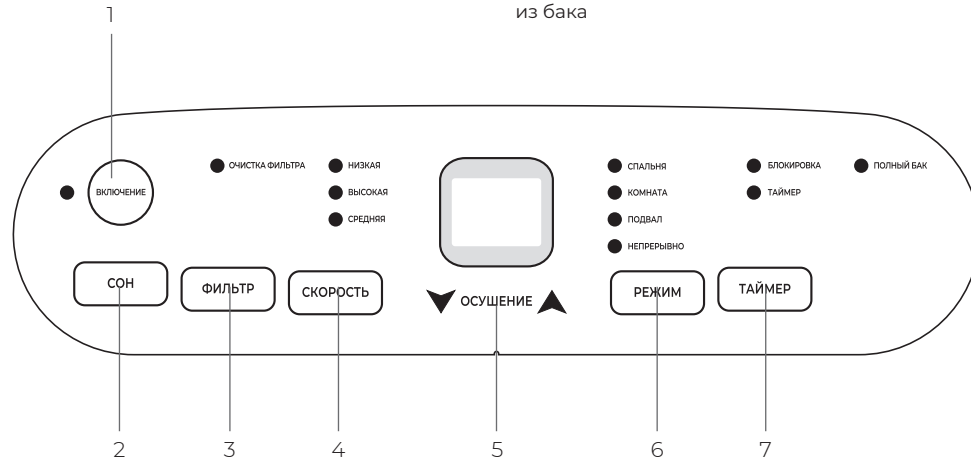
из бака

1

ВКЛЮЧЕНИЕ

ОЧИСТКА ФИЛЬТРА

НИЗКАЯ

ВЫСОКАЯ

СРЕДНЯЯ

СПАЛЬНЯ

КОМНАТА

ПОДВАЛ

НЕПРЕРЫВНО

БЛОКИРОВКА

ТАЙМЕР

ПОЛНЫЙ БАК

СОН

ФИЛЬТР

СКОРОСТЬ

ОСУШЕНИЕ

РЕЖИМ

ТАЙМЕР

2

3

4

5

6

7